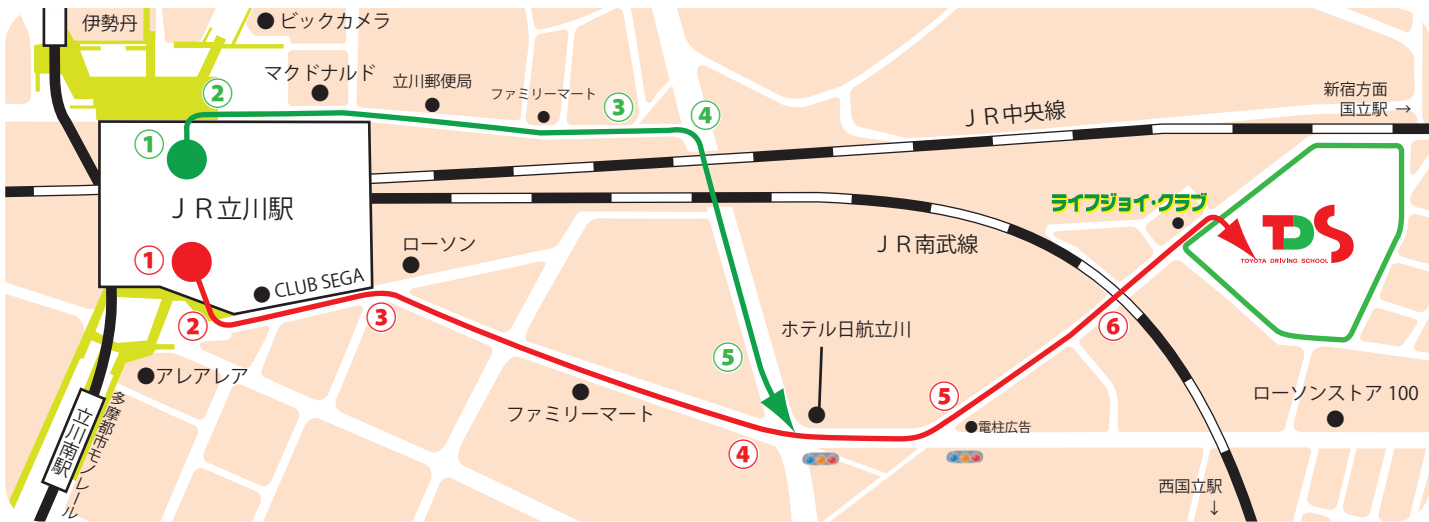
伊勢丹
ビックカメラ
マクドナルド
立川郵便局
ファミリーマート
新宿方面
国立駅 →
②
③
④
①
ＪＲ中央線
ＪＲ立川駅
①
ライフジョイ・クラブ
TDS
TOYOTA DRIVING SCHOOL
ローソン
ＪＲ南武線
CLUB SEGA
②
③
⑥
ホテル日航立川
⑤
アレアレア
多摩都市モノレール
立川南駅
ファミリーマート
⑤
ローソンストア 100
④
電柱広告
西国立駅
↓